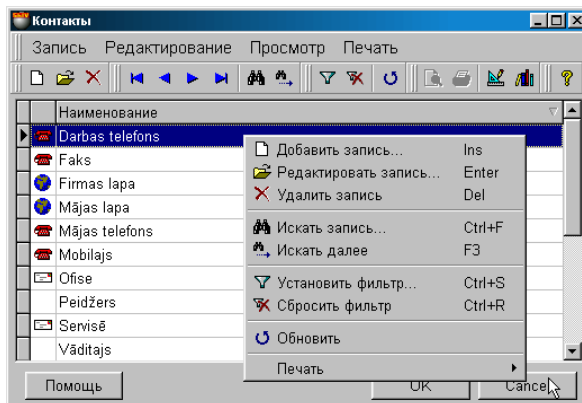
Контакты

Запись Редактирование Просмотр Печать

| Наименование |
|---|
| Darbas telefons |
| Faks |
| Firmas lapa |
| Mājas lapa |
| Mājas telefons |
| Mobilajs |
| Ofise |
| Peidžers |
| Servisē |
| Vāditajs |

Добавить запись... Ins
Редактировать запись... Enter
Удалить запись Del
Искать запись... Ctrl+F
Искать далее F3
Установить фильтр... Ctrl+S
Сбросить фильтр Ctrl+R
Обновить
Печать

Помощь OK Cance